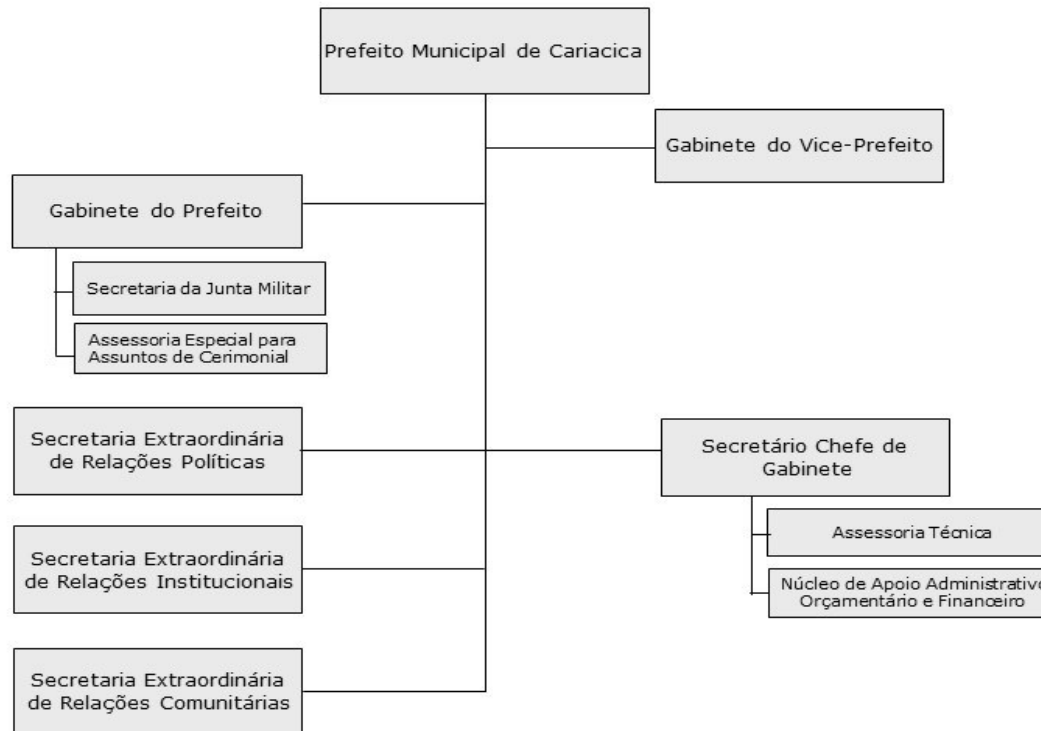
Prefeito Municipal de Cariacica

Gabinete do Vice-Prefeito

Gabinete do Prefeito

Secretaria da Junta Militar

Assessoria Especial para Assuntos de Cerimonial

Secretaria Extraordinária de Relações Políticas

Secretário Chefe de Gabinete

Assessoria Técnica

Núcleo de Apoio Administrativo Orçamentário e Financeiro

Secretaria Extraordinária de Relações Institucionais

Secretaria Extraordinária de Relações Comunitárias